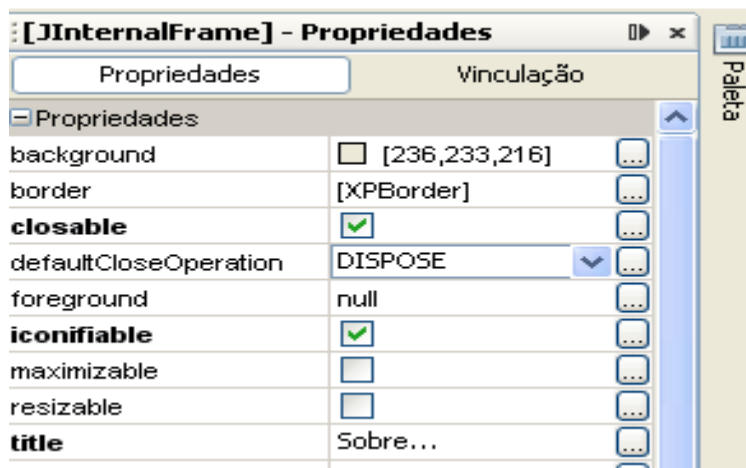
[JInternalFrame] - Propriedades

Propriedades | Vinculação

Paleta

Propriedades

| | |
|---|---|
| background | [236,233,216] |
| border | [XPBorder] |
| closable | |
| defaultCloseOperation | DISPOSE |
| foreground | null |
| iconifiable | |
| maximizable | |
| resizable | |
| title | Sobre... |